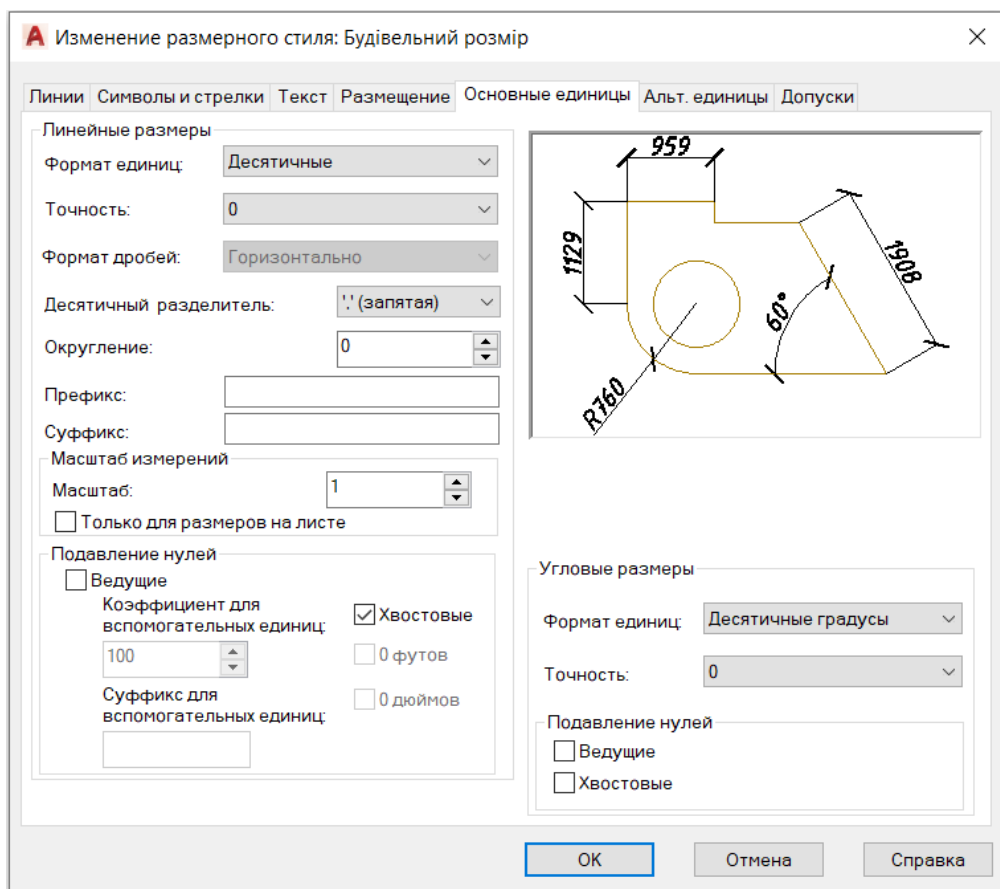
Изменение размерного стиля: Будівельний розмір

Линии | Символы и стрелки | Текст | Размещение | Основные единицы | Альт. единицы | Допуски

Линейные размеры

Формат единиц: Десятичные

Точность: 0

Формат дробей: Горизонтально

Десятичный разделитель: ',' (запятая)

Округление: 0

Префикс:

Суффикс:

Масштаб измерений

Масштаб: 1

Только для размеров на листе

Подавление нулей

Ведущие

Коэффициент для вспомогательных единиц:

100

Суффикс для вспомогательных единиц:

Хвостовые

0 футов

0 дюймов

959

1129

1908

60°

R760

Угловые размеры

Формат единиц: Десятичные градусы

Точность: 0

Подавление нулей

Ведущие

Хвостовые

OK | Отмена | Справка